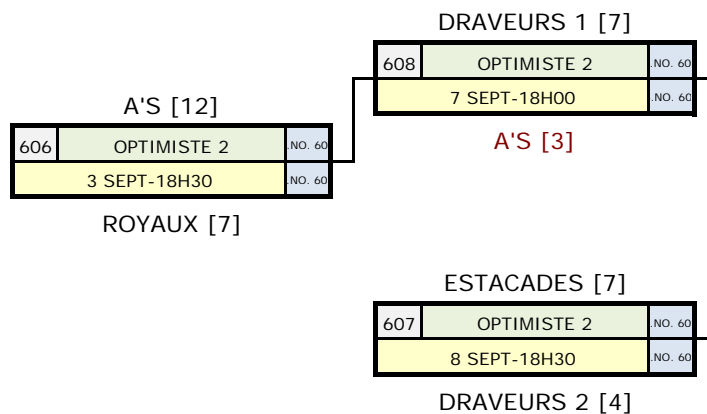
DRAVEURS 1 [7]

| 608 | OPTIMISTE 2 | NO. 60 |
|---|---|---|
| | 7 SEPT-18H00 | NO. 60 |

A'S [3]

A'S [12]

| 606 | OPTIMISTE 2 | NO. 60 |
|---|---|---|
| | 3 SEPT-18H30 | NO. 60 |

ROYAUX [7]

ESTACADES [7]

| 607 | OPTIMISTE 2 | NO. 60 |
|---|---|---|
| | 8 SEPT-18H30 | NO. 60 |

DRAVEURS 2 [4]